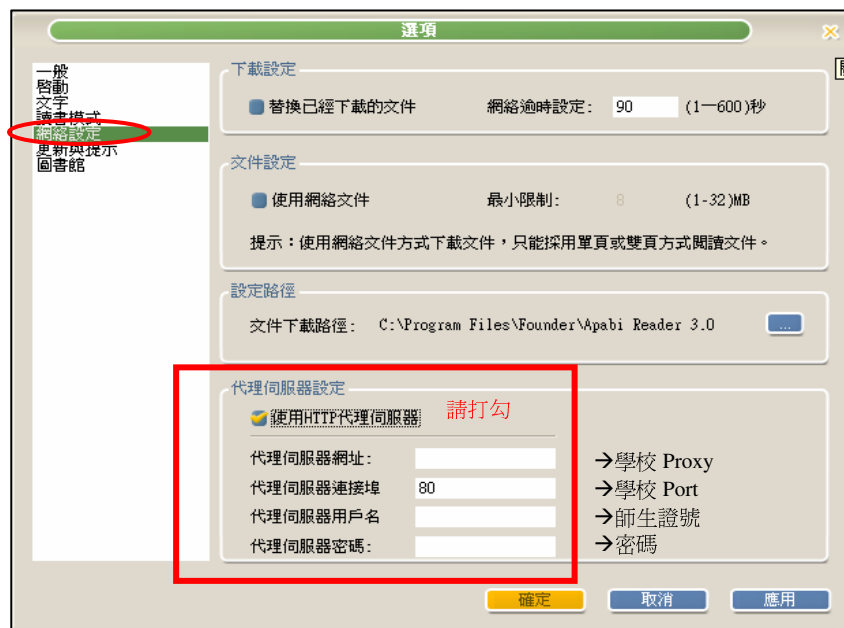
選項

一般
啓動
文字
讀書模式
網絡設定
更新與提示
圖書館

下載設定
替換已經下載的文件
網絡逾時設定: 90 (1—600)秒

文件設定
使用網絡文件
最小限制: 8 (1-32)MB
提示：使用網絡文件方式下載文件，只能採用單頁或雙頁方式閱讀文件。

設定路徑
文件下載路徑: C:\Program Files\Founder\Apabi Reader 3.0 ...

代理伺服器設定
使用HTTP代理伺服器
請打勾
代理伺服器網址: →學校 Proxy
代理伺服器連接埠 80 →學校 Port
代理伺服器用戶名 →師生證號
代理伺服器密碼: →密碼

確定 取消 應用